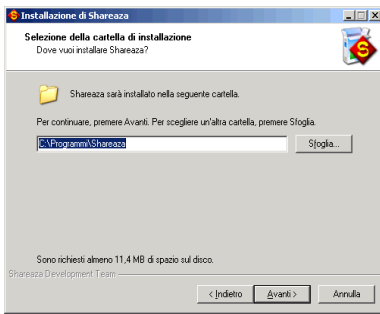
Installazione di Shareaza

Selezione della cartella di installazione
Dove vuoi installare Shareaza?

Shareaza sarà installato nella seguente cartella.

Per continuare, premere Avanti. Per scegliere un'altra cartella, premere Sfoglia.

C:\Programmi\Shareaza

Sfoglia...

Sono richiesti almeno 11,4 MB di spazio sul disco.

Shareaza Development Team

< Indietro

Avanti >

Annulla